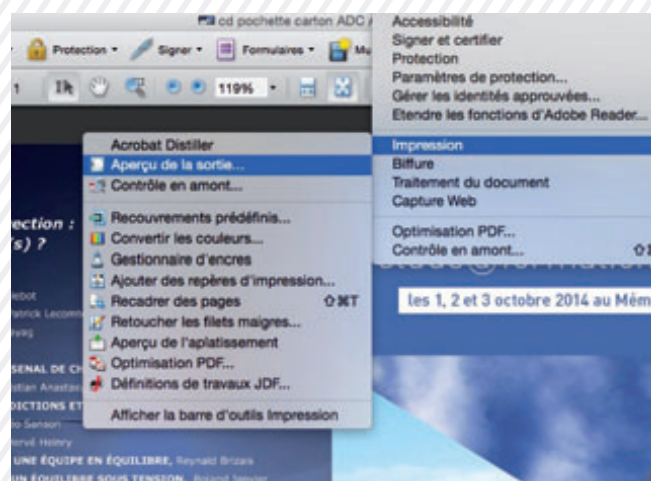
cd pochette carton ADC

Protection ▾ Signer ▾ Formulaires ▾ Mu

119%

Accessibilité
Signer et certifier
Protection
Paramètres de protection...
Gérer les identités approuvées...
Etendre les fonctions d'Adobe Reader...

Impression
Biffure
Traitement du document
Capture Web

Optimisation PDF...
Contrôle en amont...

Acrobat Distiller
Aperçu de la sortie...
Contrôle en amont...

Recouvrements prédéfinis...
Convertir les couleurs...
Gestionnaire d'encres
Ajouter des repères d'impression...
Recadrer des pages ⇧⌘T
Retoucher les filets maigres...
Aperçu de l'aplatissement
Optimisation PDF...
Définitions de travaux JDF...

Afficher la barre d'outils Impression

ection :
s) ?

les 1, 2 et 3 octobre 2014 au Mém

SENAL DE CH
DICTIONS ET
UNE ÉQUIPE EN ÉQUILIBRE, Reynald Brizais
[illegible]